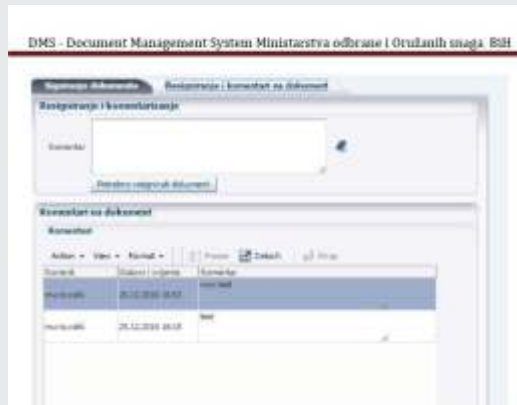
DMS - Document Management System Ministarstva odbrane i Oružanih snaga BiH

Napravljen dokumenti | Resignacija i komentar na dokument

Resigniranje i komentarisanje

Komentar

Potvrdno resignirati dokument

Komentar na dokument

Komentar

Action ▾ View ▾ Format ▾ | Freeze Detach Wrap

| Korisnik | Datum i vrijeme | Komentar |
|---|---|---|
| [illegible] | 25.12.2016 16:53 | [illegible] |
| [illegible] | 25.12.2016 16:18 | test |